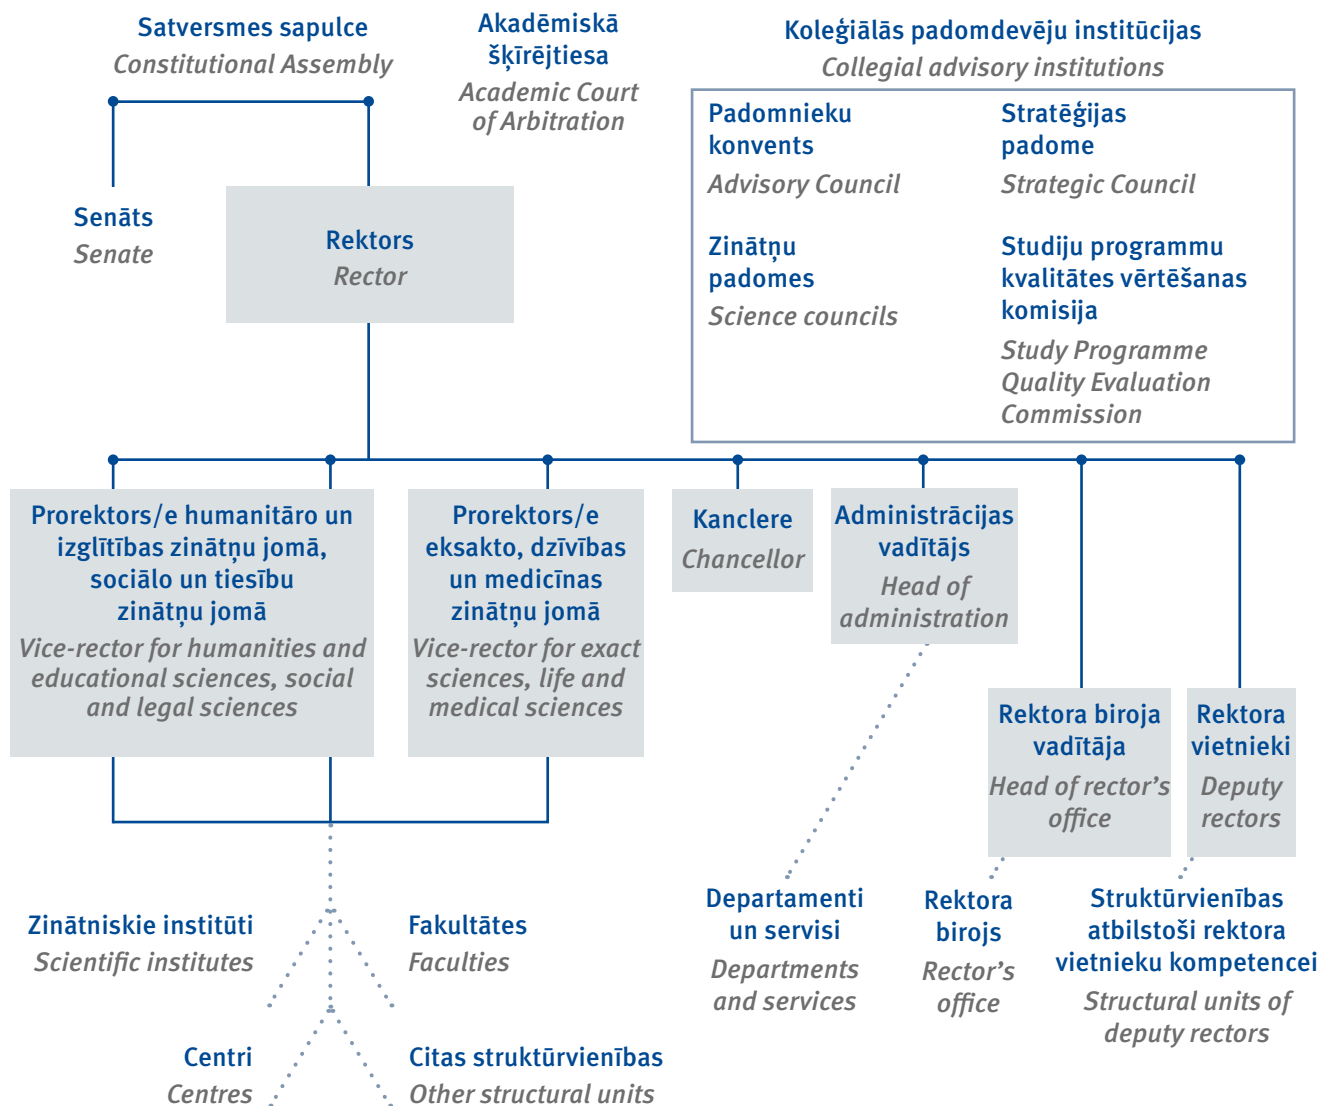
Satversmes sapulce
Constitutional Assembly

Akadēmiskā šķīrējtiesa
Academic Court of Arbitration

Koleģiālās padomdevēju institūcijas
Collegial advisory institutions

Padomnieku konvents
Advisory Council

Stratēģijas padome
Strategic Council

Zinātņu padomes
Science councils

Studiju programmu kvalitātes vērtēšanas komisija
Study Programme Quality Evaluation Commission

Senāts
Senate

Rektors
Rector

Prorektors/e humanitāro un izglītības zinātņu jomā, sociālo un tiesību zinātņu jomā
Vice-rector for humanities and educational sciences, social and legal sciences

Prorektors/e eksakto, dzīvības un medicīnas zinātņu jomā
Vice-rector for exact sciences, life and medical sciences

Kanclere
Chancellor

Administrācijas vadītājs
Head of administration

Rektora biroja vadītāja
Head of rector's office

Rektora vietnieki
Deputy rectors

Zinātniskie institūti
Scientific institutes

Fakultātes
Faculties

Centri
Centres

Citas struktūrvienības
Other structural units

Departamenti un servisi
Departments and services

Rektora birojs
Rector's office

Struktūrvienības atbilstoši rektora vietnieku kompetencei
Structural units of deputy rectors